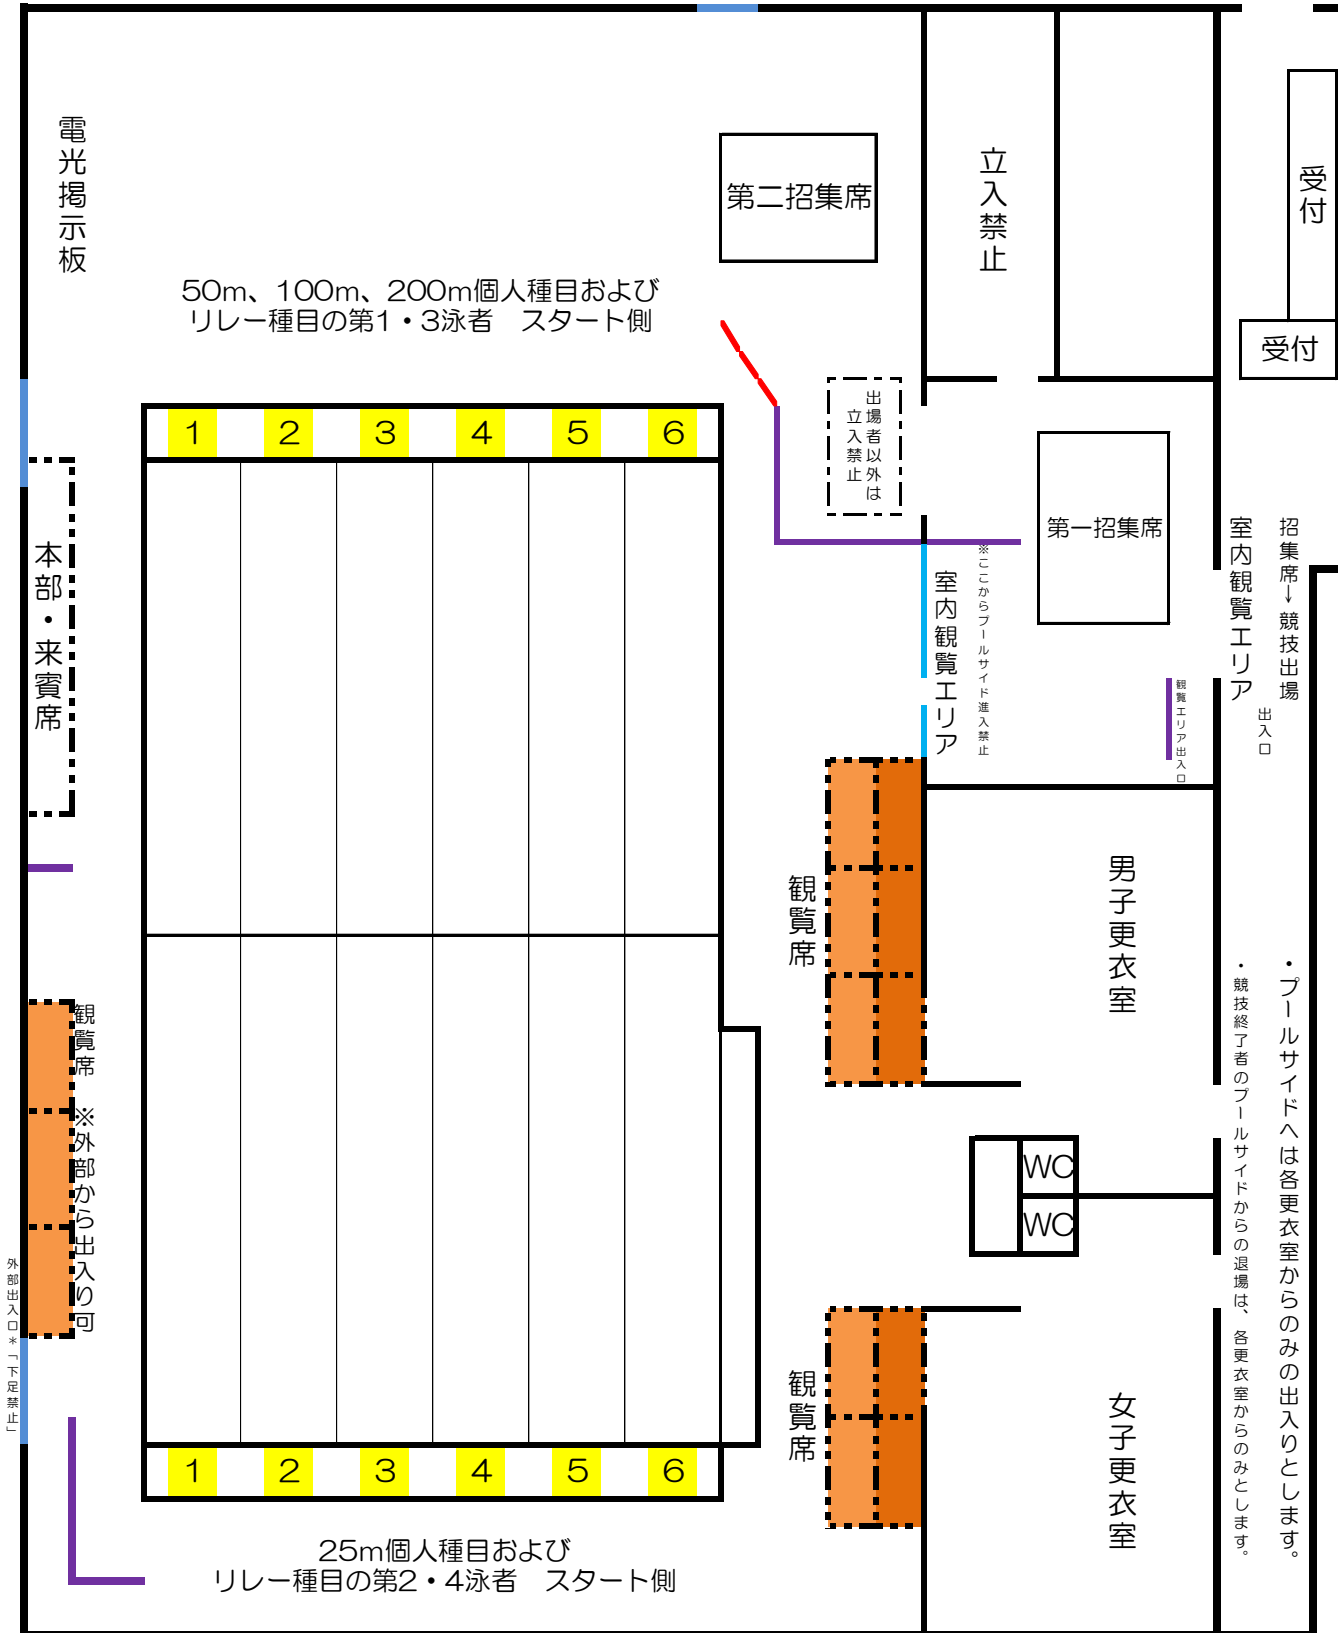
電光掲示板

第二招集席

50m、100m、200m個人種目および
リレー種目の第1・3泳者　スタート側

立入禁止

受付

受付

出場者以外は立入禁止

| 1 | 2 | 3 | 4 | 5 | 6 |
|---|---|---|---|---|---|

本部・来賓席

第一招集席

※ここからプールサイド進入禁止

室内観覧エリア

室内観覧エリア

招集席→競技出場

出入口

観覧エリア出入口

観覧席

男子更衣室

観覧席

※外部から出入り可

外部出入口＊「下足禁止」

WC

WC

・プールサイドへは各更衣室からのみの出入りとします。

・競技終了者のプールサイドからの退場は、各更衣室からのみとします。

観覧席

女子更衣室

| 1 | 2 | 3 | 4 | 5 | 6 |
|---|---|---|---|---|---|

25m個人種目および
リレー種目の第2・4泳者　スタート側